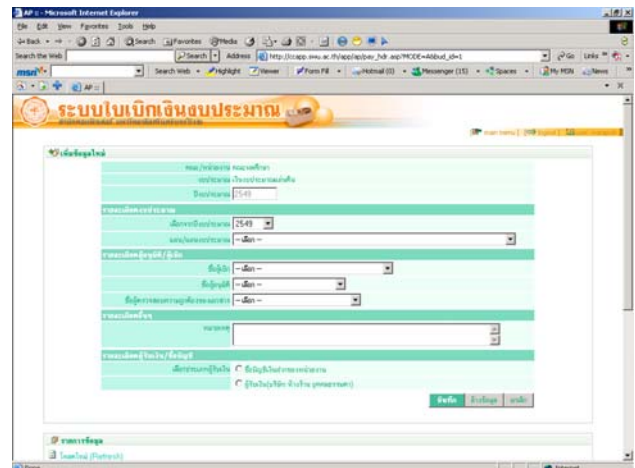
AP :: Microsoft Internet Explorer
File Edit View Favorites Tools Help
Back Search Favorites Media
Search the Web Search Address http://ccapp.swu.ac.th/app/ap/pay_hdr.asp?MODE=A&bud_id=1 Go Links
msn Search Web Highlight Viewer Form Fill Hotmail (0) Messenger (15) Spaces My MSN News
AP ::
ระบบเบิกเงินงบประมาณ
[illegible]
main menu | logout | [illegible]
เพิ่มข้อมูลใหม่
คณะ/หน่วยงาน คณะพลศึกษา
งบประมาณ เงินงบประมาณแผ่นดิน
ปีงบประมาณ 2549
รายละเอียดงบประมาณ
เลือกปีงบประมาณ 2549
ผลผลิต/แผนงบประมาณ --เลือก--
รายละเอียดผู้เบิก/ผู้รับ
ชื่อผู้เบิก --เลือก--
ชื่อผู้อนุมัติ --เลือก--
ชื่อผู้ตรวจสอบ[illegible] --เลือก--
รายละเอียดอื่นๆ
หมายเหตุ
รายละเอียดผู้รับเงิน/ผู้อนุมัติ
เลือกประเภทผู้รับเงิน ผู้อนุมัติในส่วนของหน่วยงาน
ผู้รับเงิน(บริษัท ห้างร้าน บุคคลภายนอก)
บันทึก ล้างข้อมูล ยกเลิก
รายการข้อมูล
โหลดใหม่ (Refresh)
Done Internet